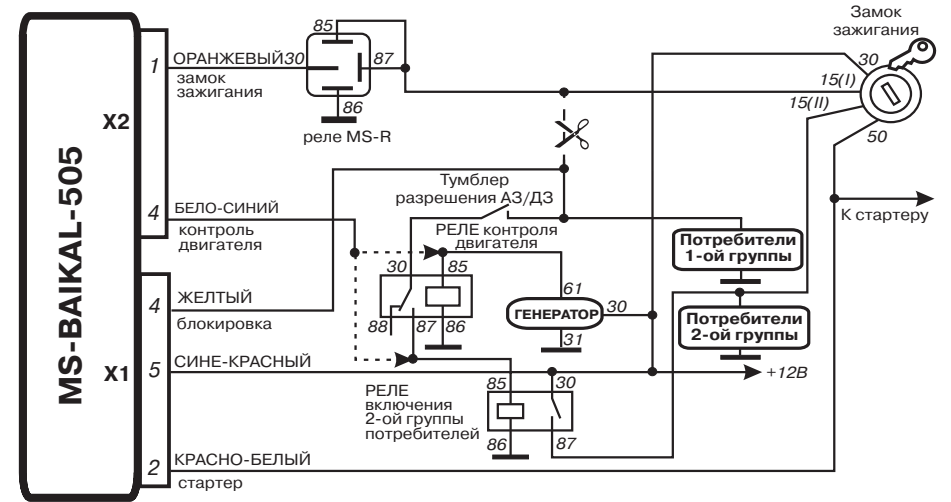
MS-BAIKAL-505

X2

1 ОРАНЖЕВЫЙ 30
замок зажигания

85
87
86
реле MS-R

Замок зажигания
30
15(I)
15(II)
50

4 БЕЛО-СИНИЙ
контроль двигателя

Тумблер разрешения АЗ/ДЗ

К стартеру

РЕЛЕ контроля двигателя

Потребители 1-ой группы

30
85
88
87
86

61
ГЕНЕРАТОР
30
31

Потребители 2-ой группы

X1

4 ЖЕЛТЫЙ
блокировка

5 СИНЕ-КРАСНЫЙ

+12В

РЕЛЕ включения 2-ой группы потребителей
85
30
86
87

2 КРАСНО-БЕЛЫЙ
стартер